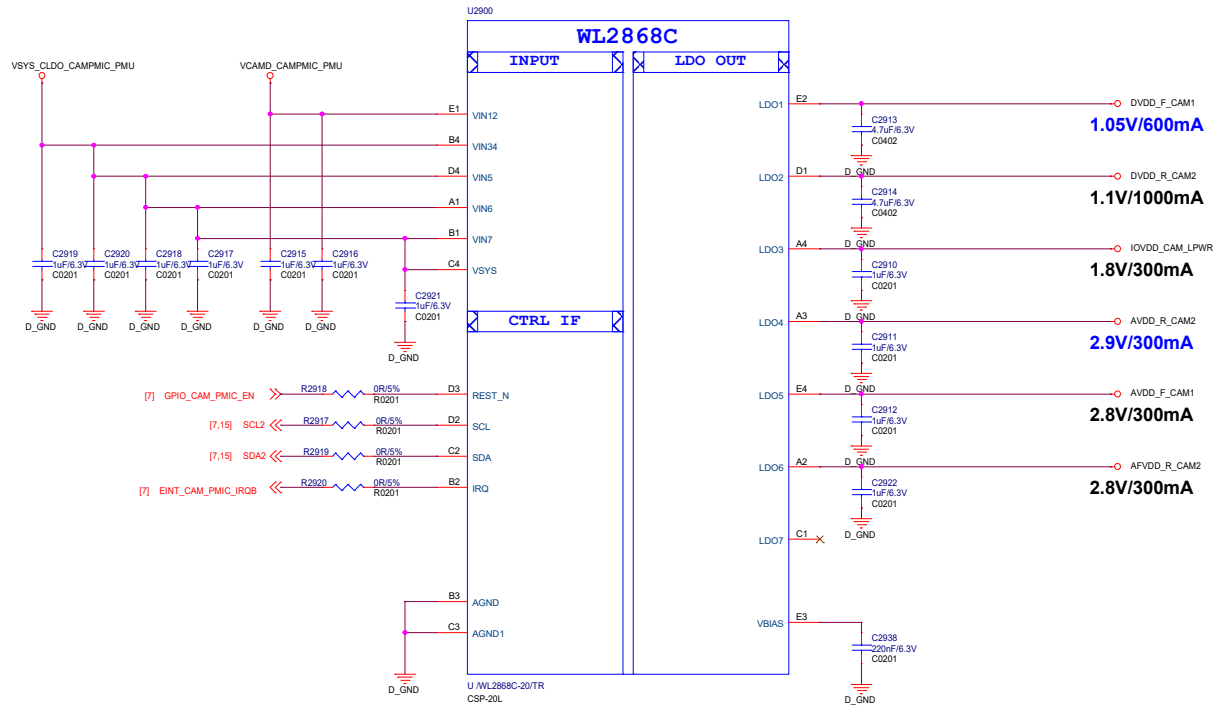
U2900

WL2868C

INPUT

LDO OUT

VSYS_CLDO_CAMPMIC_PMU

VCAMD_CAMPMIC_PMU

E1 VIN12

B4 VIN34

D4 VIN5

A1 VIN6

B1 VIN7

C4 VSYS

C2919 1uF/6.3V C0201
C2920 1uF/6.3V C0201
C2918 1uF/6.3V C0201
C2917 1uF/6.3V C0201
C2915 1uF/6.3V C0201
C2916 1uF/6.3V C0201

D_GND D_GND D_GND D_GND D_GND D_GND

C2921 1uF/6.3V C0201

D_GND

CTRL IF

[7] GPIO_CAM_PMIC_EN R2918 0R/5% R0201 D3 REST_N

[7,15] SCL2 R2917 0R/5% R0201 D2 SCL

[7,15] SDA2 R2919 0R/5% R0201 C2 SDA

[7] EINT_CAM_PMIC_IRQB R2920 0R/5% R0201 B2 IRQ

B3 AGND

C3 AGND1

D_GND

U /WL2868C-20/TR
CSP-20L

LDO1 E2 DVDD_F_CAM1
C2913 4.7uF/6.3V C0402
1.05V/600mA

D_GND
LDO2 D1 DVDD_R_CAM2
C2914 4.7uF/6.3V C0402
1.1V/1000mA

D_GND
LDO3 A4 IOVDD_CAM_LPWR
C2910 1uF/6.3V C0201
1.8V/300mA

D_GND
LDO4 A3 AVDD_R_CAM2
C2911 1uF/6.3V C0201
2.9V/300mA

D_GND
LDO5 E4 AVDD_F_CAM1
C2912 1uF/6.3V C0201
2.8V/300mA

D_GND
LDO6 A2 AFVDD_R_CAM2
C2922 1uF/6.3V C0201
2.8V/300mA

D_GND
LDO7 C1

D_GND

VBIAS E3
C2938 220nF/6.3V C0201

D_GND